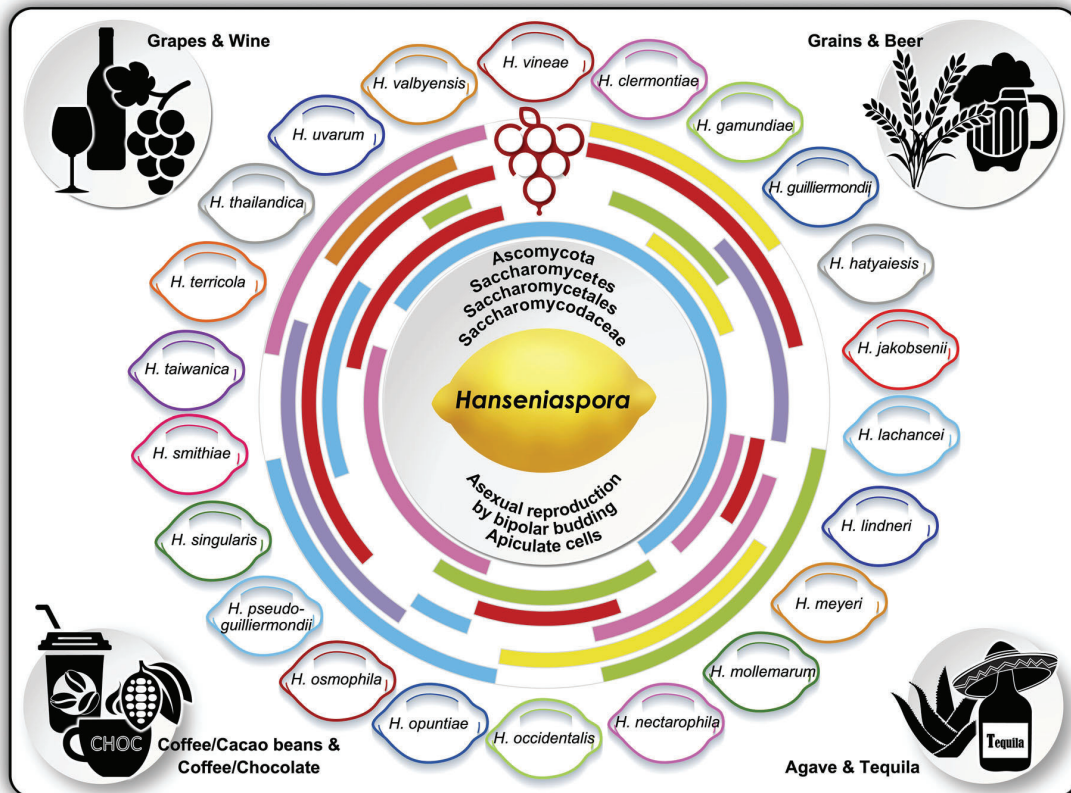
Grapes & Wine

Grains & Beer

H. vineae

H. valbyensis

H. clermontiae

H. gamundiae

H. uvarum

H. guilliermondii

H. thailandica

H. hatyaiesis

H. terricola

H. jakobsenii

H. taiwanica

H. lachancei

H. smithiae

H. lindneri

H. singularis

H. meyeri

H. pseudo-guilliermondii

H. mollemarum

H. osmophila

H. opuntiae

H. occidentalis

H. nectarophila

Ascomycota
Saccharomycetes
Saccharomycetales
Saccharomycodaceae

Hanseniaspora

Asexual reproduction
by bipolar budding
Apiculate cells

CHOC

Coffee/Cacao beans &
Coffee/Chocolate

Tequila

Agave & Tequila